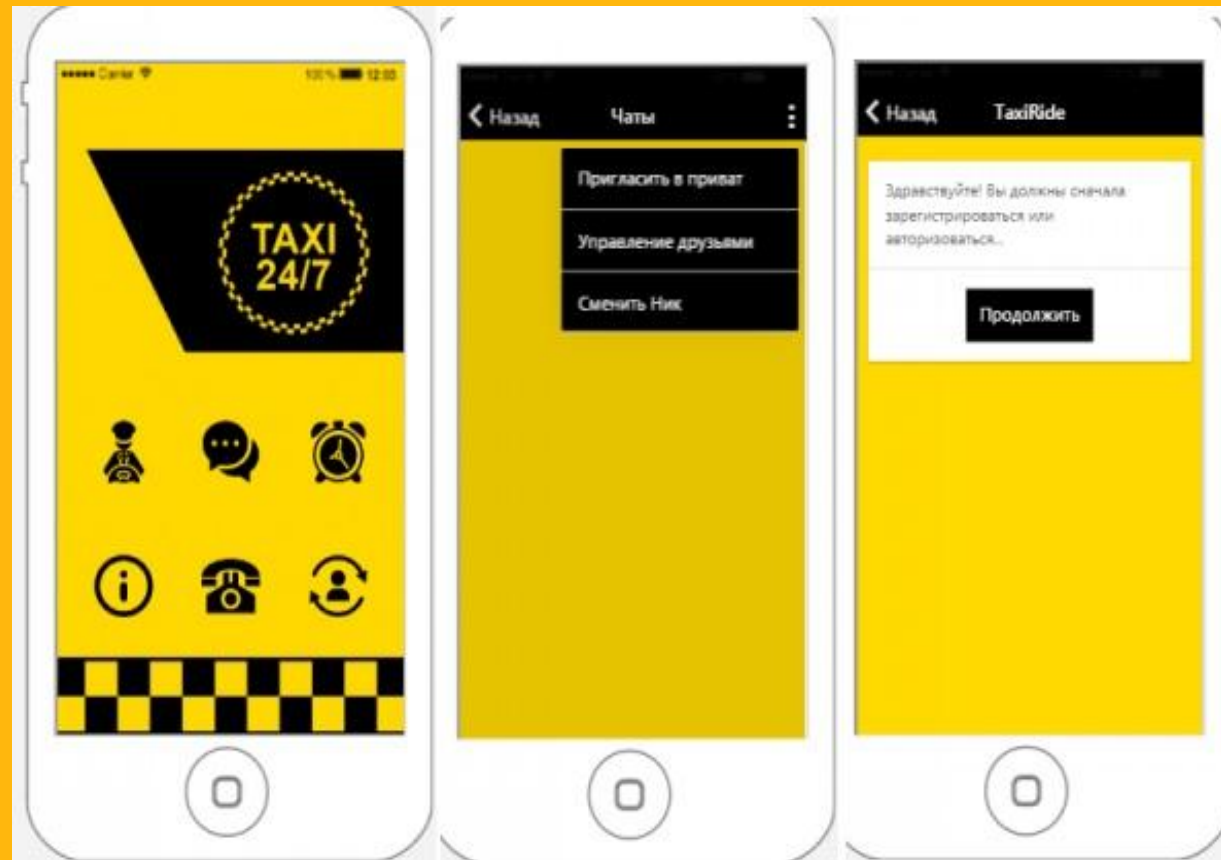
••••• Carrier 100% 12:00

TAXI 24/7

Назад Чаты

Пригласить в приват

Управление друзьями

Сменить Ник

Назад TaxiRide

Здравствуйте! Вы должны сначала зарегистрироваться или авторизоваться...

Продолжить